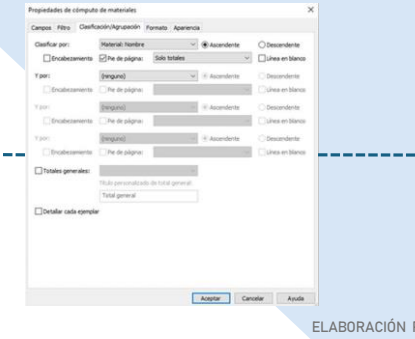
Propiedades de cómputo de materiales

Campos Filtro Clasificación/Agrupación Formato Apariencia

Clasificar por: Material: Nombre Ascendente Descendente

Encabezamiento Pie de página: Solo totales Línea en blanco

Y por: (ninguno) Ascendente Descendente

Encabezamiento Pie de página: Línea en blanco

Y por: (ninguno) Ascendente Descendente

Encabezamiento Pie de página: Línea en blanco

Y por: (ninguno) Ascendente Descendente

Encabezamiento Pie de página: Línea en blanco

Totales generales:

Título personalizado de total general:

Total general

Detallar cada ejemplar

Aceptar Cancelar Ayuda

ELABORACIÓN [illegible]